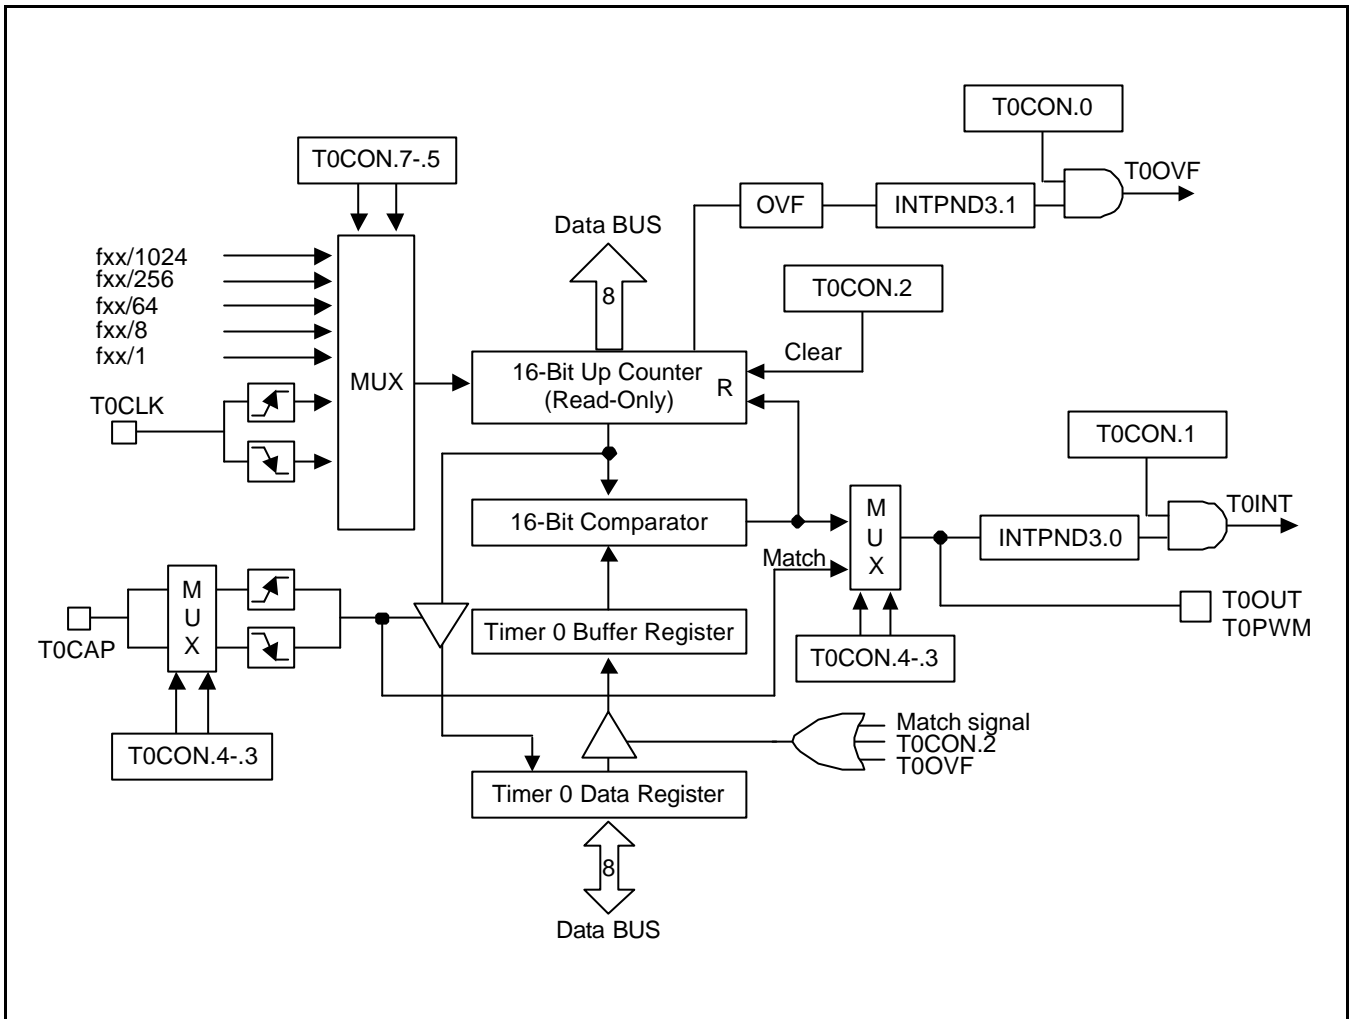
T0CON.0

T0CON.7-.5

T0OVF

OVF

INTPND3.1

Data BUS

8

fxx/1024
fxx/256
fxx/64
fxx/8
fxx/1

T0CON.2

Clear

MUX

16-Bit Up Counter
(Read-Only)

R

T0CLK

T0CON.1

T0INT

16-Bit Comparator

M
U
X

INTPND3.0

Match

M
U
X

T0OUT
T0PWM

T0CAP

Timer 0 Buffer Register

T0CON.4-.3

Match signal
T0CON.2
T0OVF

T0CON.4-.3

Timer 0 Data Register

8

Data BUS